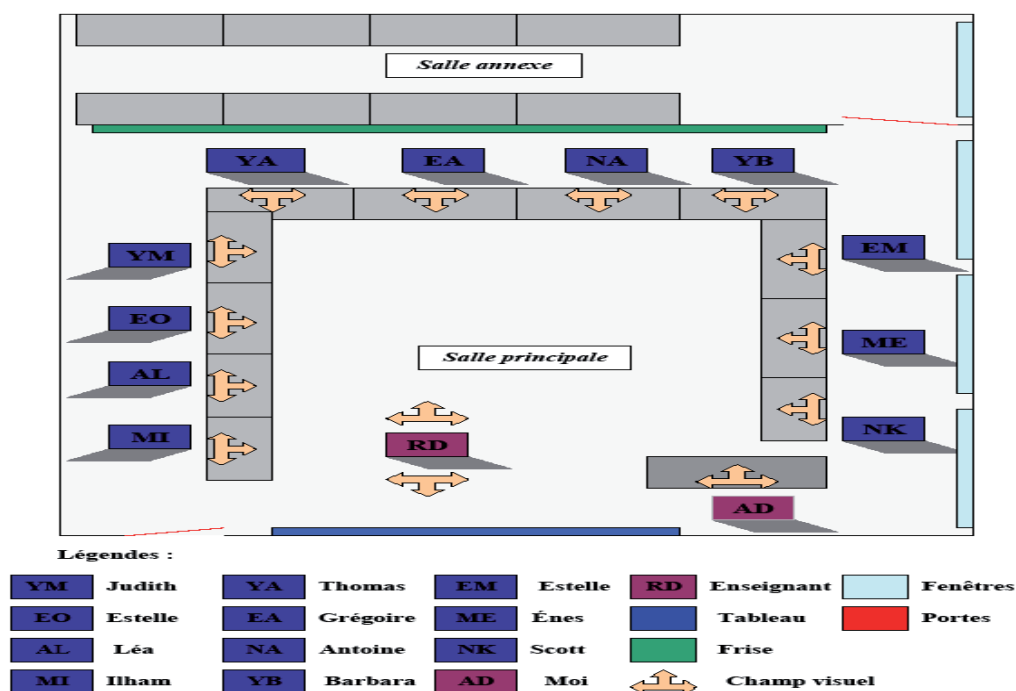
Salle annexe

YA EA NA YB

YM EO AL MI

EM ME NK

Salle principale

RD

AD

Légendes :

| | | | | | | | | | |
|---|---|---|---|---|---|---|---|---|---|
| YM | Judith | YA | Thomas | EM | Estelle | RD | Enseignant | | Fenêtres |
| EO | Estelle | EA | Grégoire | ME | Énes | | Tableau | | Portes |
| AL | Léa | NA | Antoine | NK | Scott | | Frise | | |
| MI | Ilham | YB | Barbara | AD | Moi | | Champ visuel | | |